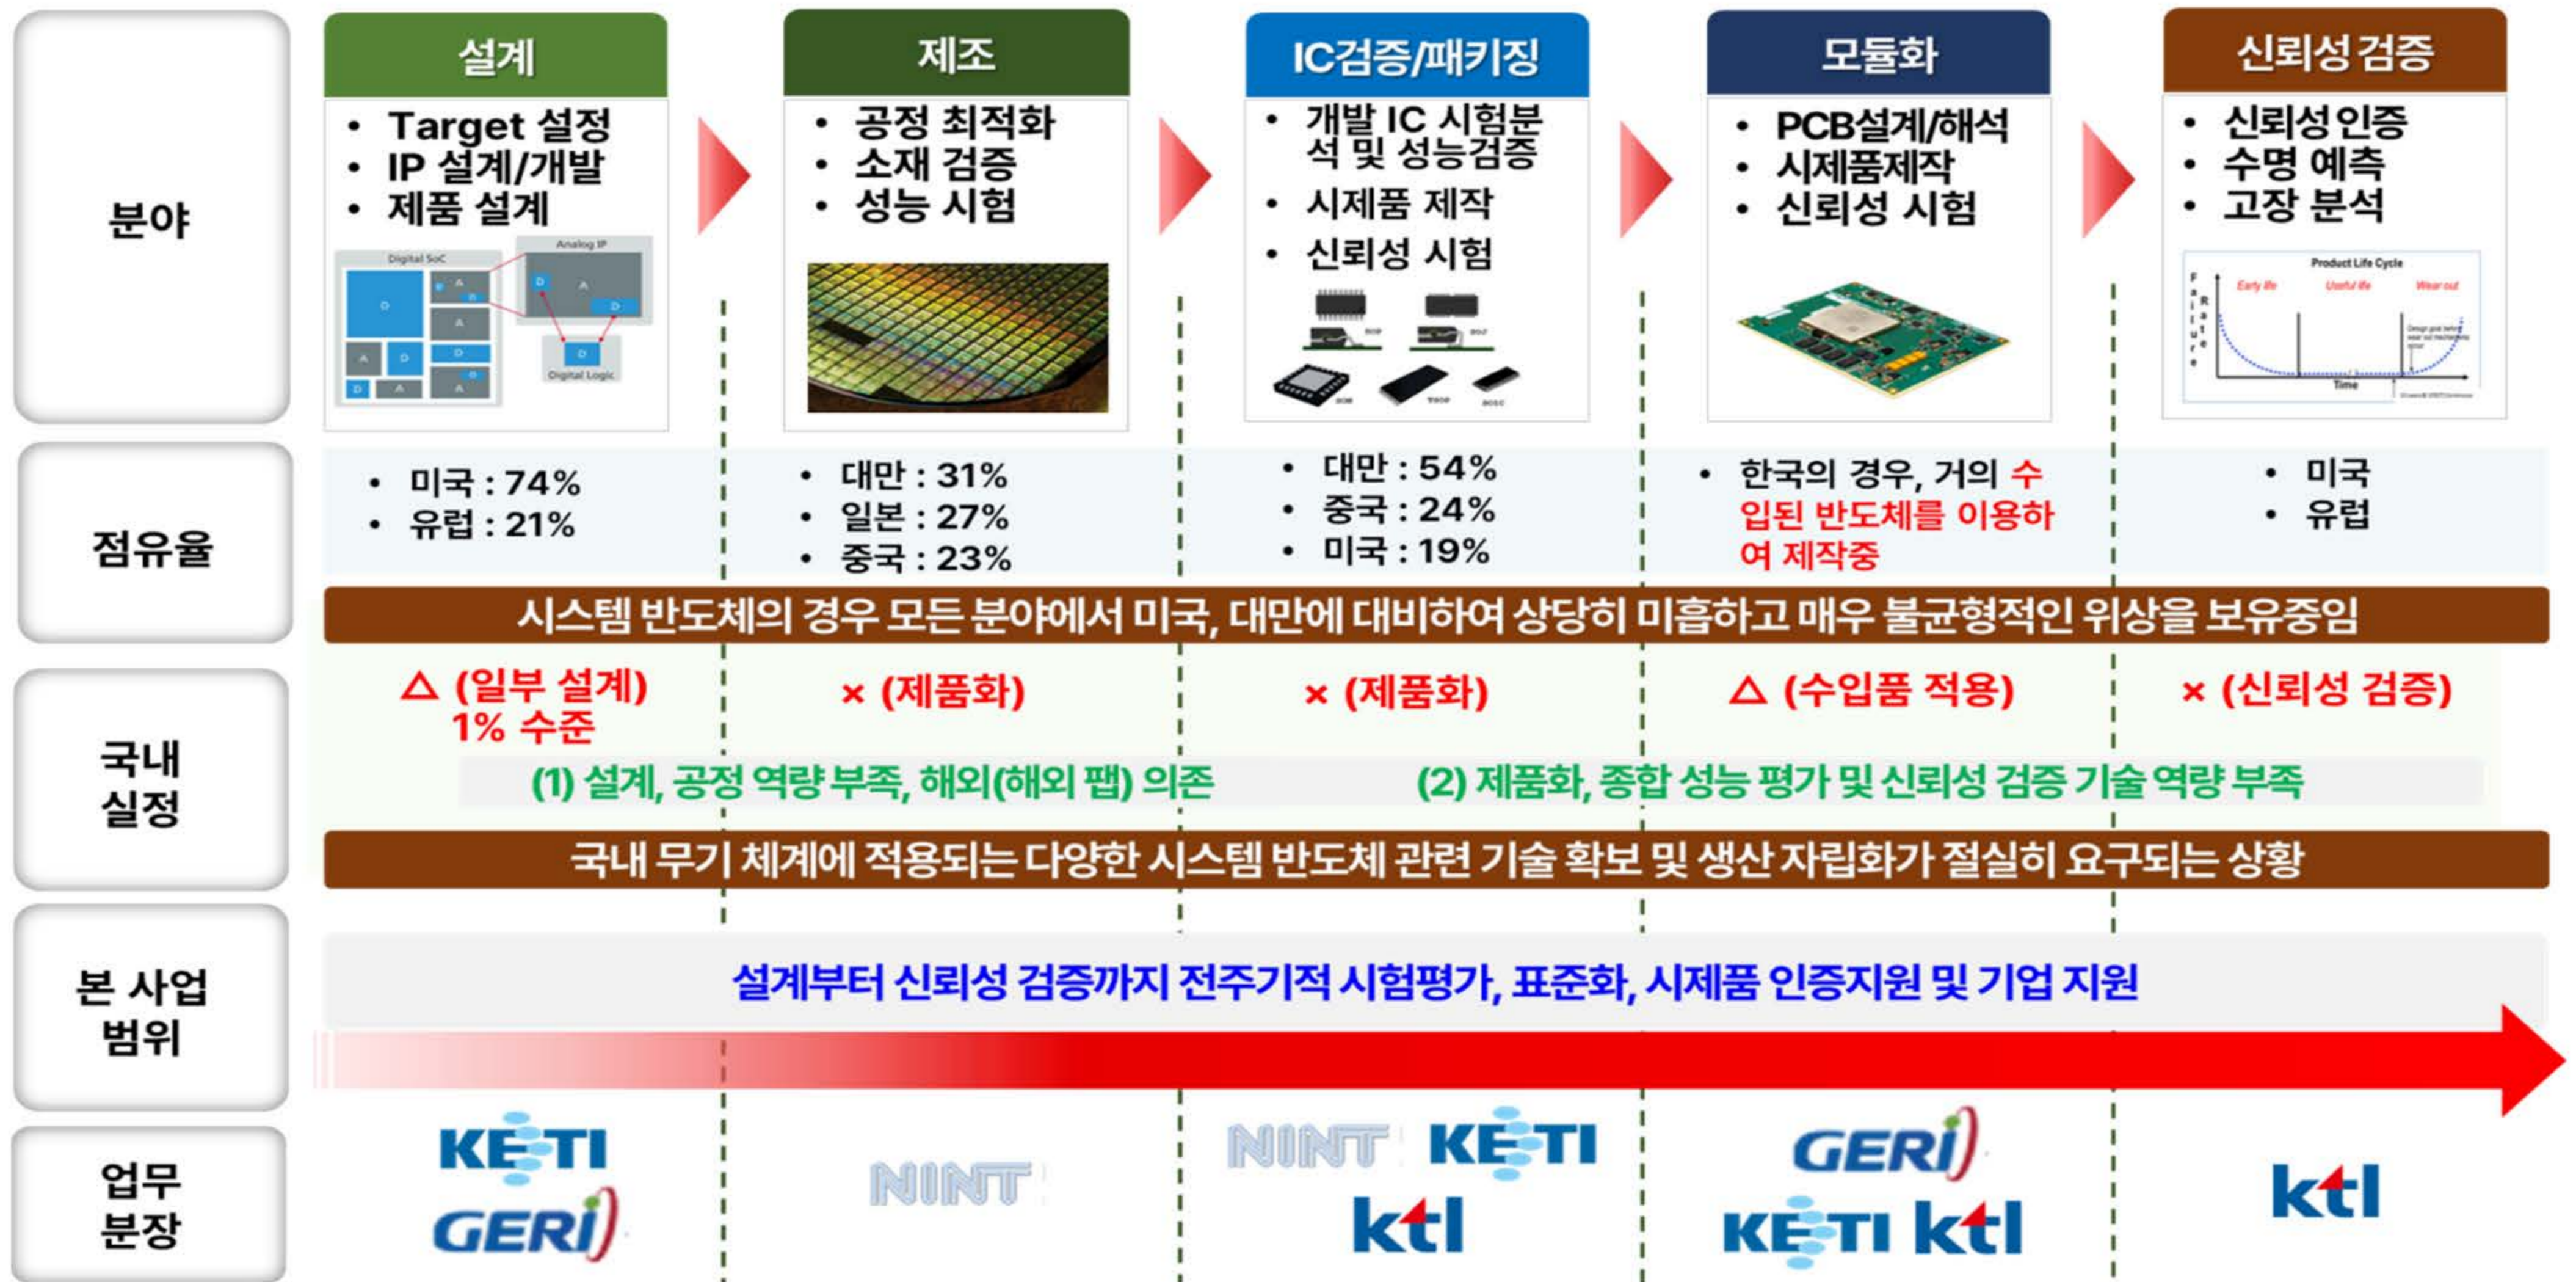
분야

설계
- Target 설정
- IP 설계/개발
- 제품 설계

Digital SoC
Analog IP
Digital Logic

제조
- 공정 최적화
- 소재 검증
- 성능 시험

IC검증/패키징
- 개발 IC 시험분석 및 성능검증
- 시제품 제작
- 신뢰성 시험

모듈화
- PCB설계/해석
- 시제품제작
- 신뢰성 시험

신뢰성 검증
- 신뢰성 인증
- 수명 예측
- 고장 분석

Product Life Cycle
Early life
Useful life
Wear out
Failure Rate
Time

점유율

- 미국 : 74%
- 유럽 : 21%

- 대만 : 31%
- 일본 : 27%
- 중국 : 23%

- 대만 : 54%
- 중국 : 24%
- 미국 : 19%

- 한국의 경우, 거의 수입된 반도체를 이용하여 제작중

- 미국
- 유럽

시스템 반도체의 경우 모든 분야에서 미국, 대만에 대비하여 상당히 미흡하고 매우 불균형적인 위상을 보유중임

국내 실정

△ (일부 설계) 1% 수준
× (제품화)
× (제품화)
△ (수입품 적용)
× (신뢰성 검증)

(1) 설계, 공정 역량 부족, 해외(해외 팹) 의존
(2) 제품화, 종합 성능 평가 및 신뢰성 검증 기술 역량 부족

국내 무기 체계에 적용되는 다양한 시스템 반도체 관련 기술 확보 및 생산 자립화가 절실히 요구되는 상황

본 사업 범위

설계부터 신뢰성 검증까지 전주기적 시험평가, 표준화, 시제품 인증지원 및 기업 지원

업무 분장

KETI
GERI

NINT

NINT KETI
ktl

GERI
KETI ktl

ktl